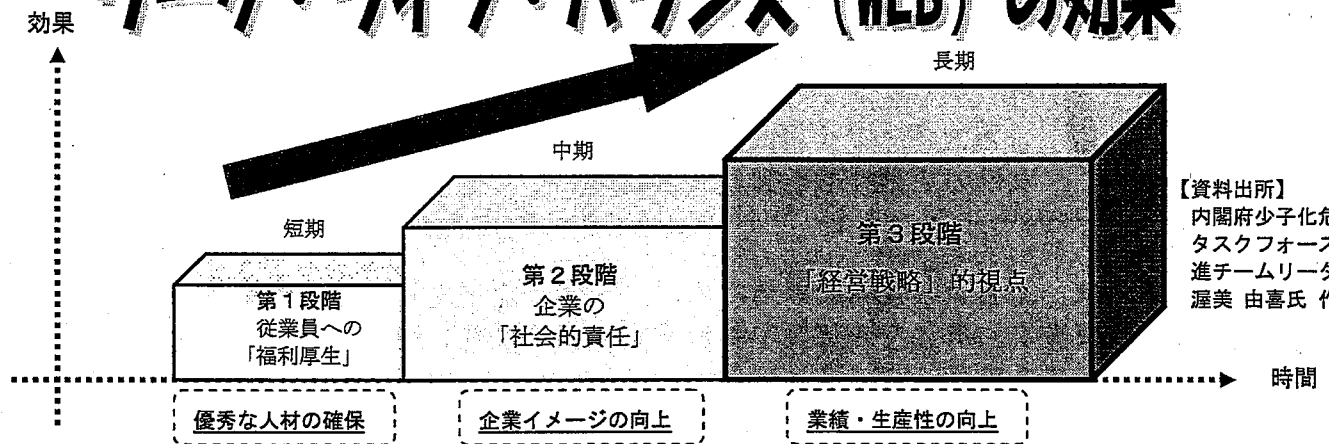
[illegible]（WLB）の効果

効果

長期

中期

短期

第1段階
従業員への
「福利厚生」

第2段階
企業の
「社会的責任」

第3段階
「経営戦略」的視点

【資料出所】
内閣府少子化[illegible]
タスクフォー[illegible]
進チームリー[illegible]
渥美 由喜氏 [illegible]

時間

優秀な人材の確保

企業イメージの向上

業績・生産性の向上